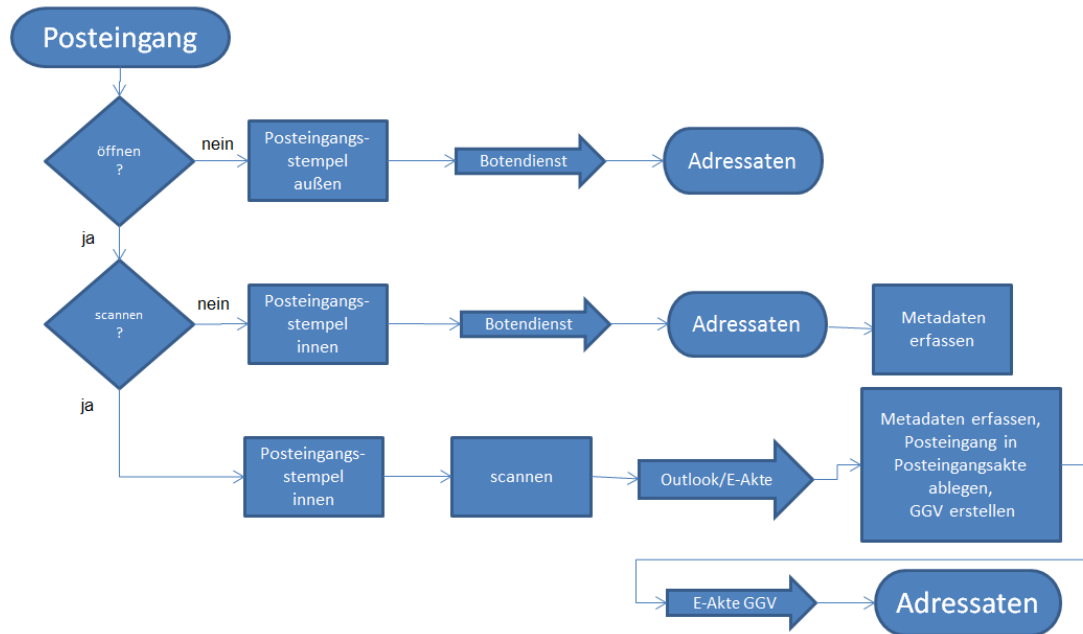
Posteingang

öffnen ?

nein

Posteingangsstempel außen

Botendienst

Adressaten

ja

scannen ?

nein

Posteingangsstempel innen

Botendienst

Adressaten

Metadaten erfassen

ja

Posteingangsstempel innen

scannen

Outlook/E-Akte

Metadaten erfassen, Posteingang in Posteingangsakte ablegen, GGV erstellen

E-Akte GGV

Adressaten